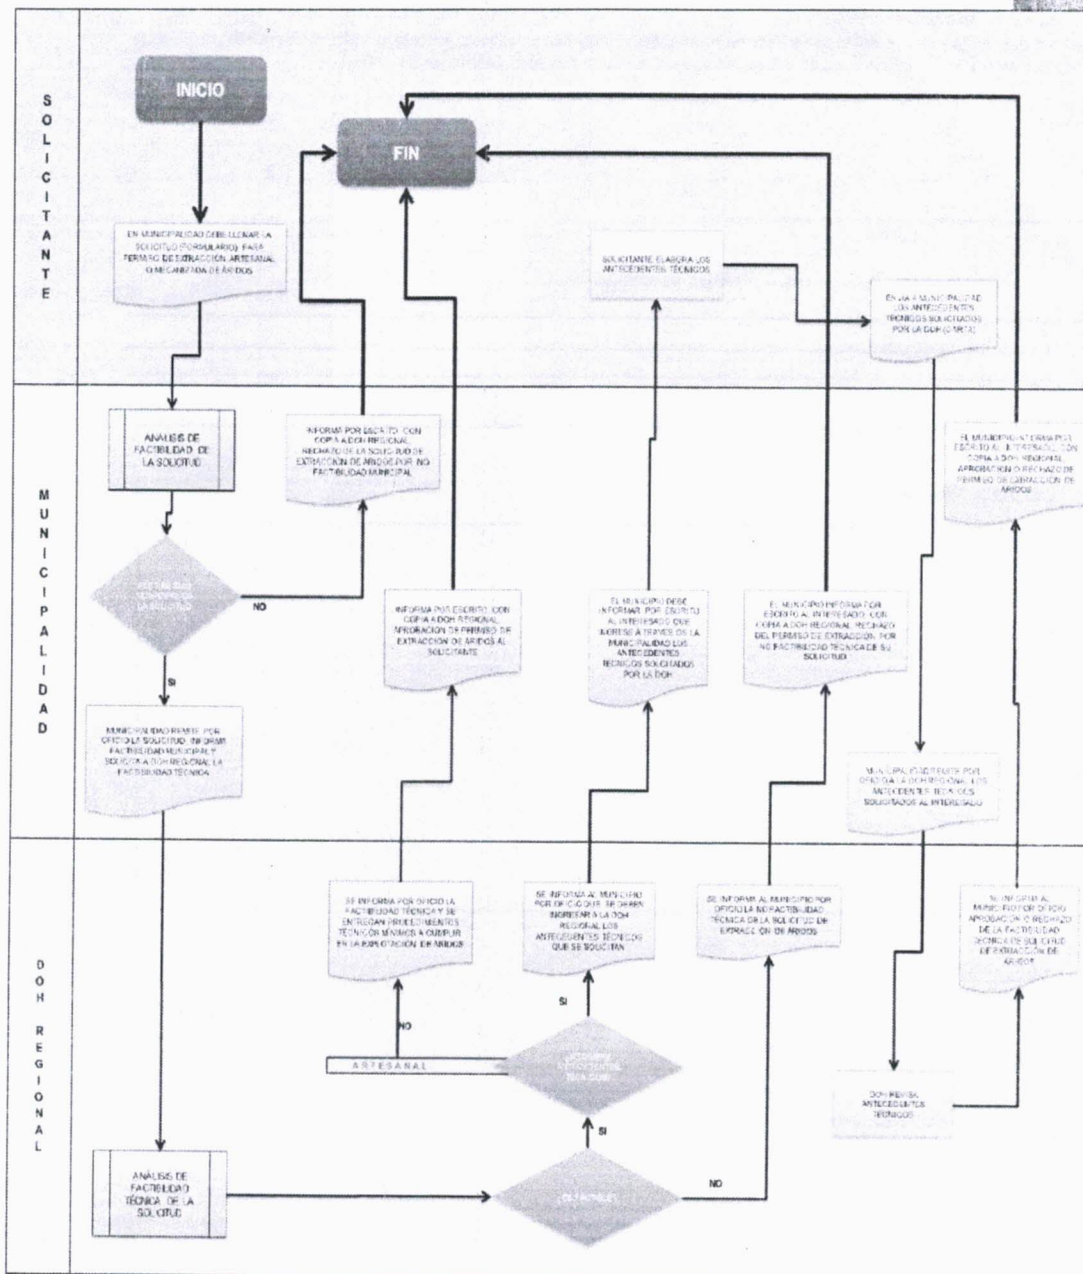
SOLICITANTE

INICIO

FIN

EN MUNICIPALIDAD DEBE LLENAR LA SOLICITUD (FORMULARIO) PARA PERMISO DE EXTRACCIÓN ARTESANAL O MECANIZADA DE ÁRIDOS

SOLICITANTE ELABORA LOS ANTECEDENTES TÉCNICOS

ENVIA A MUNICIPALIDAD LOS ANTECEDENTES TÉCNICOS SOLICITADOS POR LA DOH (CARTA)

MUNICIPALIDAD

ANÁLISIS DE FACTIBILIDAD DE LA SOLICITUD

INFORMA POR ESCRITO, CON COPIA A DOH REGIONAL RECHAZO DE LA SOLICITUD DE EXTRACCIÓN DE ÁRIDOS POR NO FACTIBILIDAD MUNICIPAL

EL MUNICIPIO INFORMA POR ESCRITO AL INTERESADO, CON COPIA A DOH REGIONAL APROBACIÓN O RECHAZO DE PERMISO DE EXTRACCIÓN DE ÁRIDOS

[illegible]

NO

INFORMA POR ESCRITO, CON COPIA A DOH REGIONAL APROBACIÓN DE PERMISO DE EXTRACCIÓN DE ÁRIDOS AL SOLICITANTE

EL MUNICIPIO DEBE INFORMAR, POR ESCRITO AL INTERESADO QUE INGRESE A TRAVÉS DE LA MUNICIPALIDAD LOS ANTECEDENTES TÉCNICOS SOLICITADOS POR LA DOH

EL MUNICIPIO INFORMA POR ESCRITO AL INTERESADO, CON COPIA A DOH REGIONAL, RECHAZO DEL PERMISO DE EXTRACCIÓN, POR NO FACTIBILIDAD TÉCNICA DE SU SOLICITUD

SI

MUNICIPALIDAD REMITE POR OFICIO LA SOLICITUD, INFORMA FACTIBILIDAD MUNICIPAL Y SOLICITA A DOH REGIONAL LA FACTIBILIDAD TÉCNICA

MUNICIPALIDAD REMITE POR OFICIO A LA DOH REGIONAL LOS ANTECEDENTES TÉCNICOS SOLICITADOS AL INTERESADO

DOH REGIONAL

SE INFORMA POR OFICIO LA FACTIBILIDAD TÉCNICA Y SE ENTREGAN PROCEDIMIENTOS TÉCNICOS MÍNIMOS A CUMPLIR EN LA EXPLOTACIÓN DE ÁRIDOS

SE INFORMA AL MUNICIPIO POR OFICIO QUE SE DEBEN INGRESAR A LA DOH REGIONAL LOS ANTECEDENTES TÉCNICOS QUE SE SOLICITAN

SE INFORMA AL MUNICIPIO POR OFICIO LA NO FACTIBILIDAD TÉCNICA DE LA SOLICITUD DE EXTRACCIÓN DE ÁRIDOS

SE INFORMA AL MUNICIPIO POR OFICIO APROBACIÓN O RECHAZO DE LA FACTIBILIDAD TÉCNICA DE SOLICITUD DE EXTRACCIÓN DE ÁRIDOS

NO

SI

ARTESANAL

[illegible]

SI

DOH REVISA ANTECEDENTES TÉCNICOS

ANÁLISIS DE FACTIBILIDAD TÉCNICA DE LA SOLICITUD

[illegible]

NO